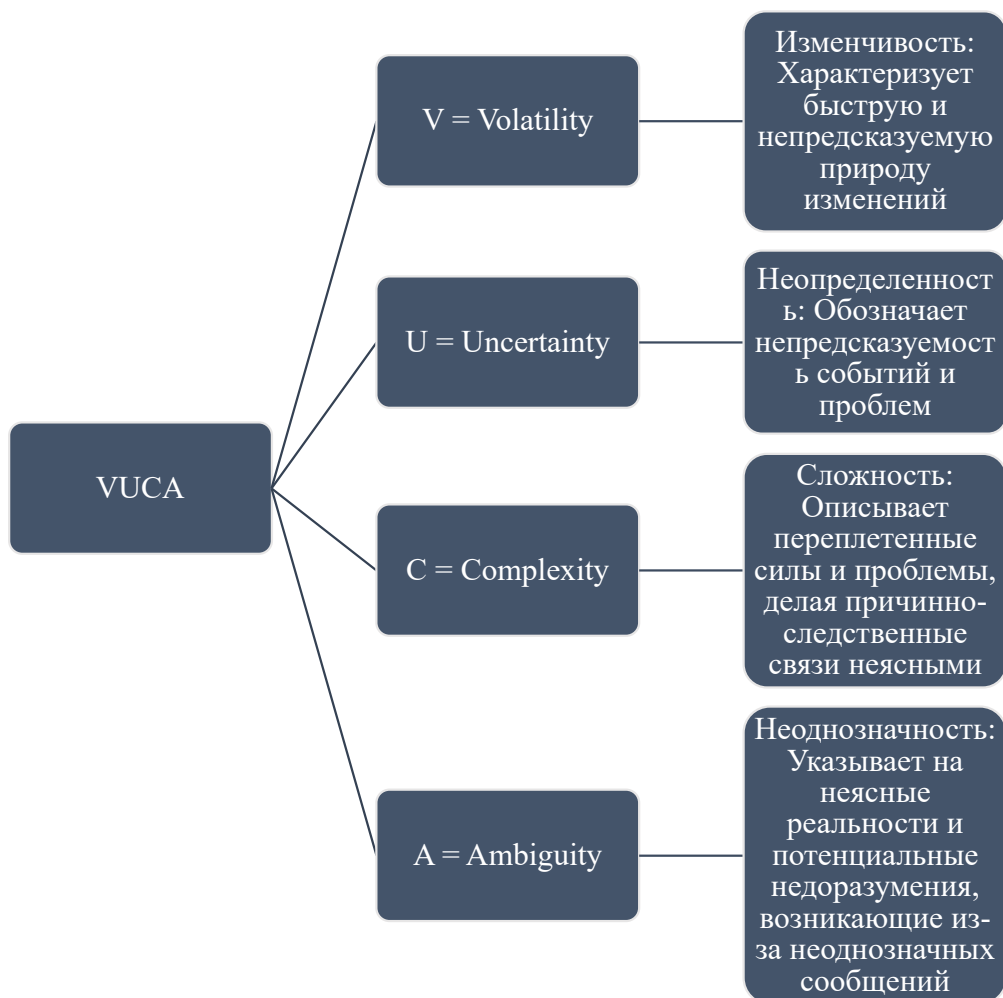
VUCA

V = Volatility

Изменчивость: Характеризует быструю и непредсказуемую природу изменений

U = Uncertainty

Неопределенность: Обозначает непредсказуемость событий и проблем

C = Complexity

Сложность: Описывает переплетенные силы и проблемы, делая причинно-следственные связи неясными

A = Ambiguity

Неоднозначность: Указывает на неясные реальности и потенциальные недоразумения, возникающие из-за неоднозначных сообщений